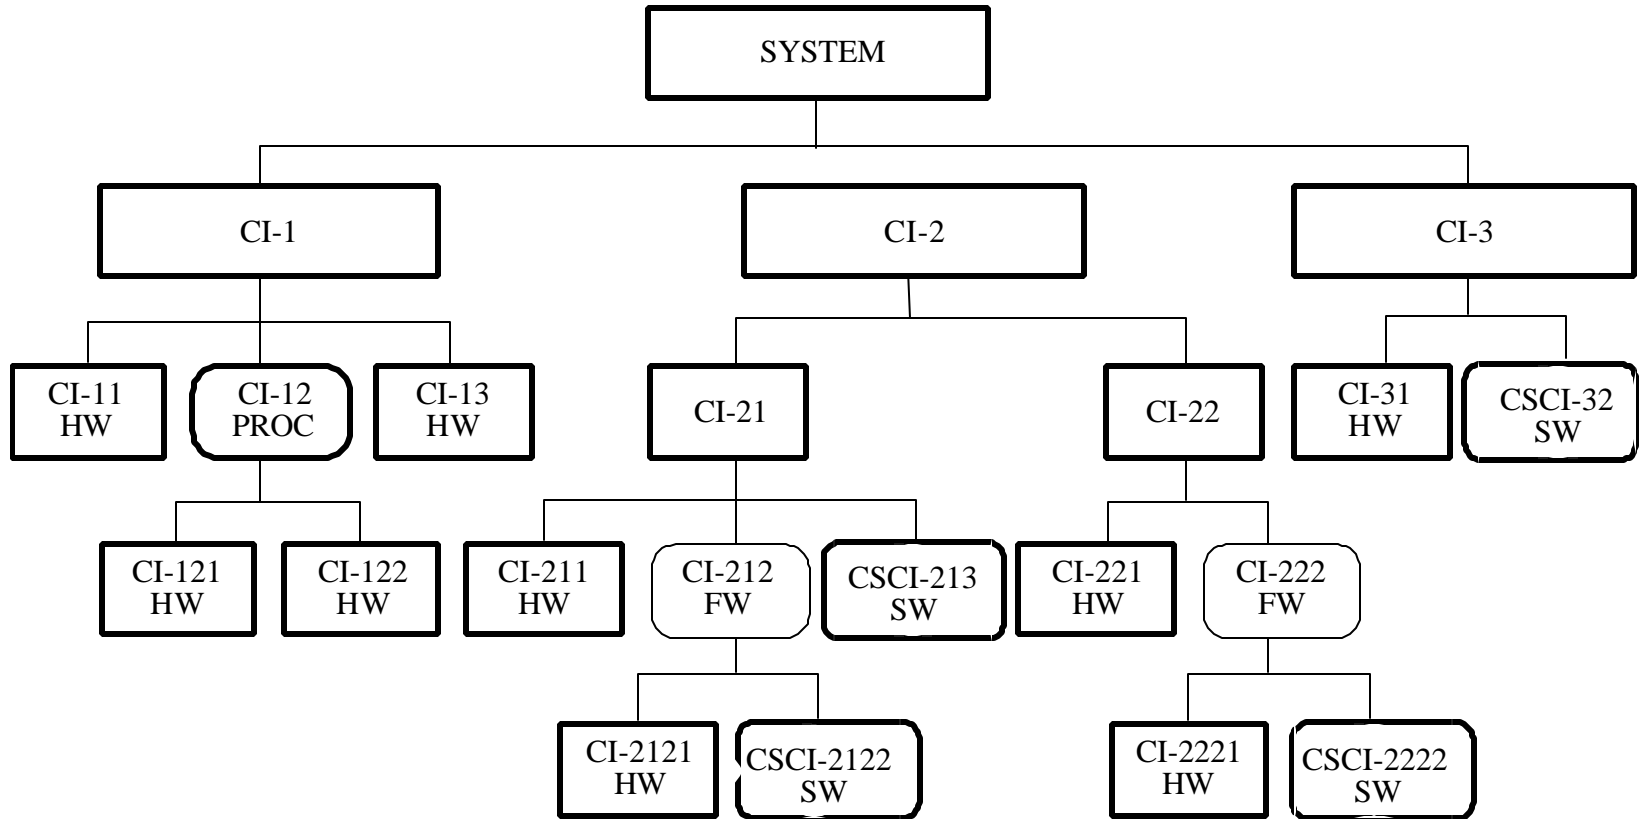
SYSTEM

CI-1

CI-2

CI-3

CI-11
HW

CI-12
PROC

CI-13
HW

CI-21

CI-22

CI-31
HW

CSCI-32
SW

CI-121
HW

CI-122
HW

CI-211
HW

CI-212
FW

CSCI-213
SW

CI-221
HW

CI-222
FW

CI-2121
HW

CSCI-2122
SW

CI-2221
HW

CSCI-2222
SW